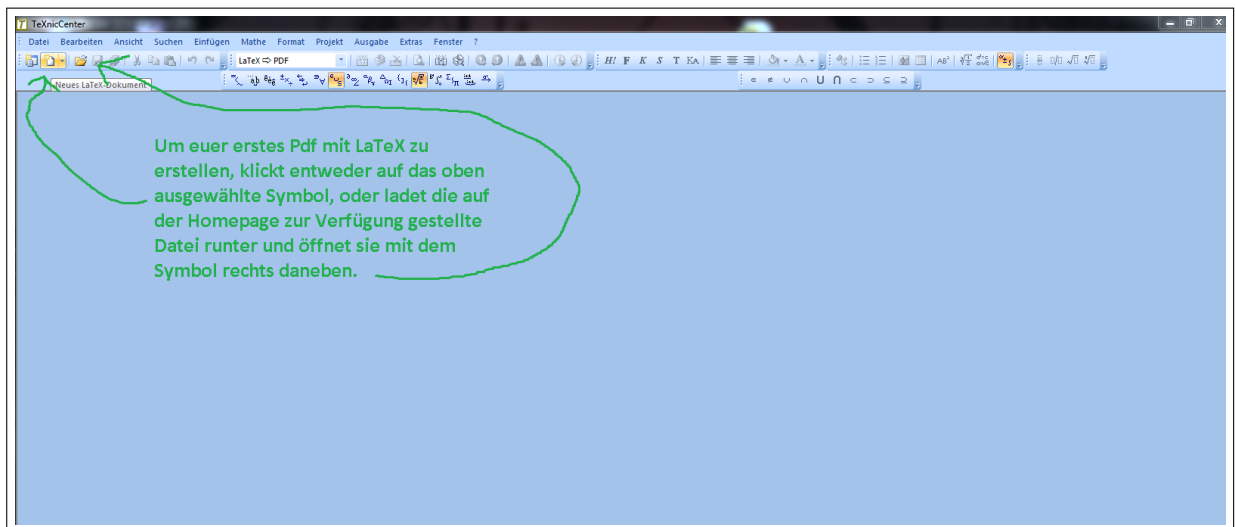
TeXnicCenter

Datei Bearbeiten Ansicht Suchen Einfügen Mathe Format Projekt Ausgabe Extras Fenster ?

LaTeX ⇒ PDF

H! F K S T KA

Neues LaTeX-Dokument

Um euer erstes Pdf mit LaTeX zu erstellen, klickt entweder auf das oben ausgewählte Symbol, oder ladet die auf der Homepage zur Verfügung gestellte Datei runter und öffnet sie mit dem Symbol rechts daneben.